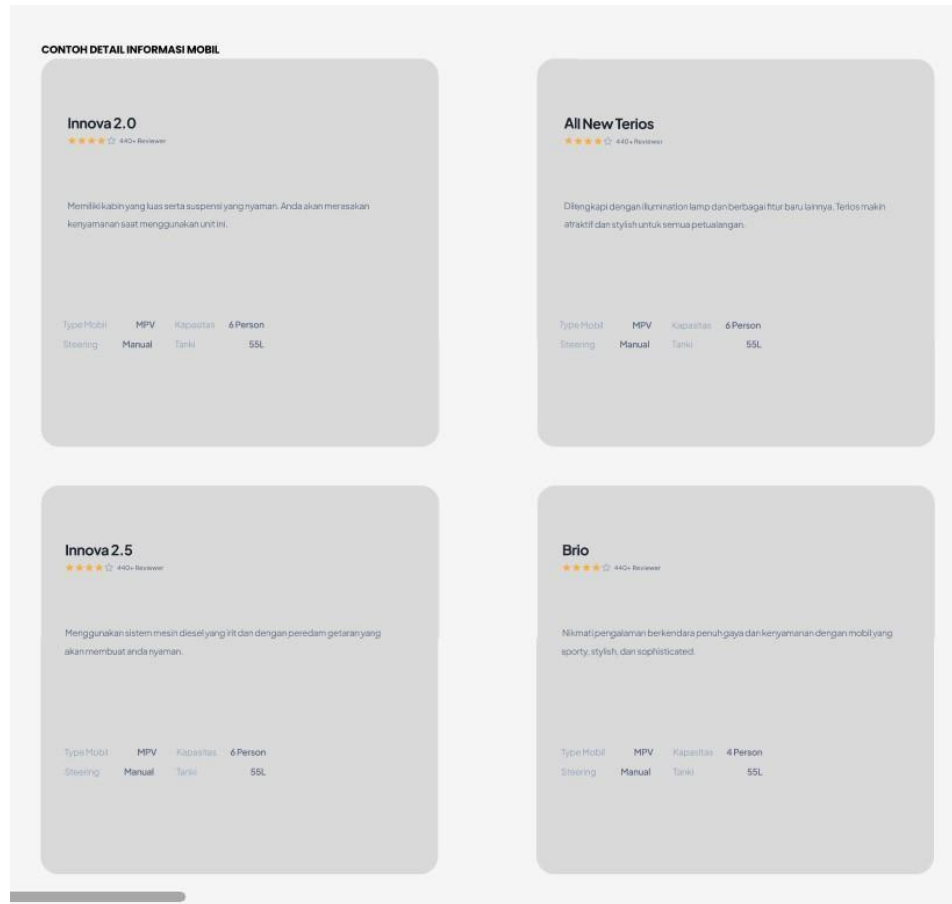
CONTOH DETAIL INFORMASI MOBIL

Innova 2.0
440+ Reviewer

Memiliki kabin yang luas serta suspensi yang nyaman. Anda akan merasakan kenyamanan saat menggunakan unit ini.

| Type Mobil | MPV | Kapasitas | 6 Person |
|---|---|---|---|
| Steering | Manual | Tanki | 55L |

All New Terios
440+ Reviewer

Dilengkapi dengan illumination lamp dan berbagai fitur baru lainnya. Terios makin atraktif dan stylish untuk semua petualangan.

| Type Mobil | MPV | Kapasitas | 6 Person |
|---|---|---|---|
| Steering | Manual | Tanki | 55L |

Innova 2.5
440+ Reviewer

Menggunakan sistem mesin diesel yang irit dan dengan peredam getaran yang akan membuat anda nyaman.

| Type Mobil | MPV | Kapasitas | 6 Person |
|---|---|---|---|
| Steering | Manual | Tanki | 55L |

Brio
440+ Reviewer

Nikmati pengalaman berkendara penuh gaya dan kenyamanan dengan mobil yang sporty, stylish, dan sophisticated.

| Type Mobil | MPV | Kapasitas | 4 Person |
|---|---|---|---|
| Steering | Manual | Tanki | 55L |